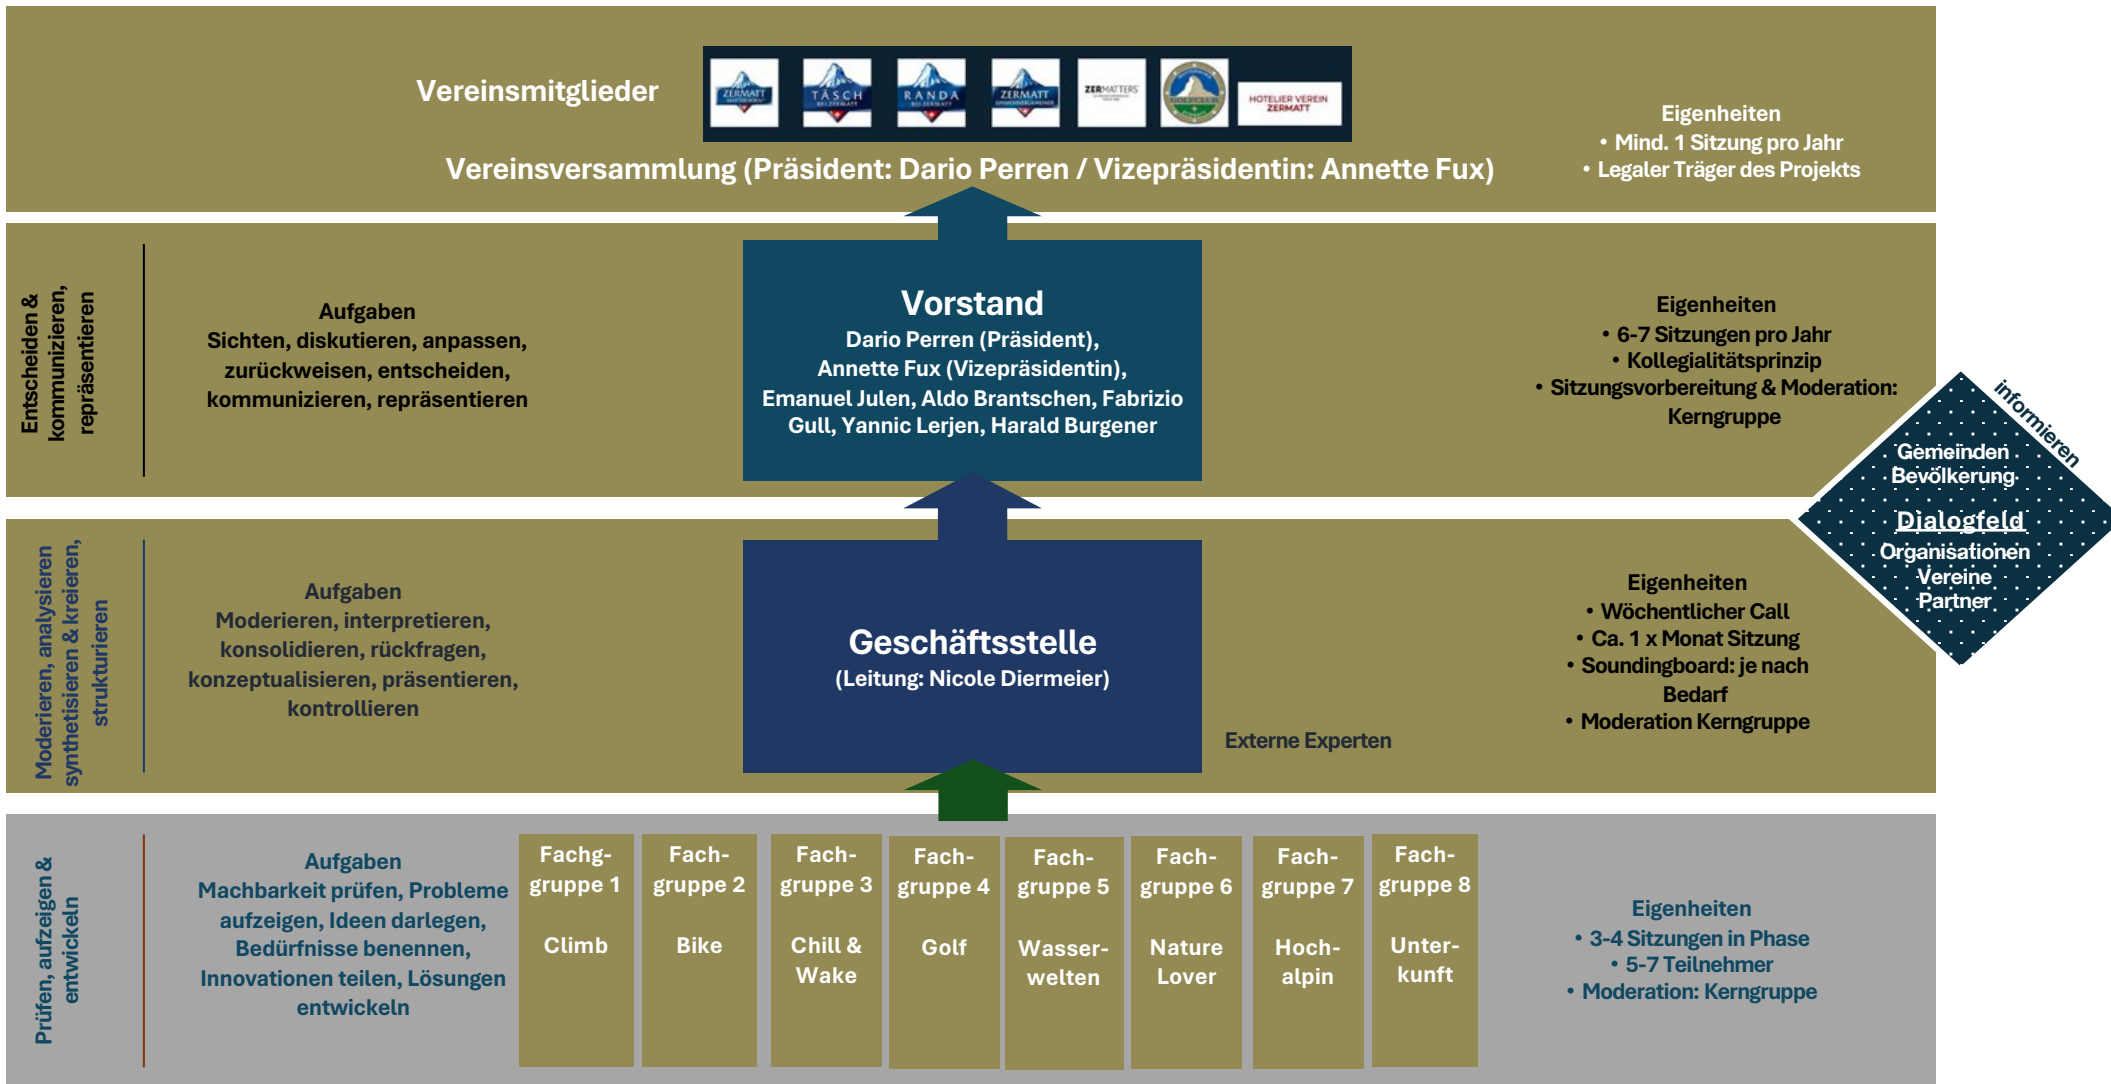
Vereinsmitglieder

ZERMATT TÄSCH RANDA ZERMATT ZERMATTERS HOTELIER VEREIN ZERMATT

Vereinsversammlung (Präsident: Dario Perren / Vizepräsidentin: Annette Fux)

Eigenheiten
• Mind. 1 Sitzung pro Jahr
• Legaler Träger des Projekts

Entscheiden & kommunizieren, repräsentieren

Aufgaben
Sichten, diskutieren, anpassen, zurückweisen, entscheiden, kommunizieren, repräsentieren

Vorstand
Dario Perren (Präsident), Annette Fux (Vizepräsidentin), Emanuel Julen, Aldo Brantschen, Fabrizio Gull, Yannic Lerjen, Harald Burgener

Eigenheiten
• 6-7 Sitzungen pro Jahr
• Kollegialitätsprinzip
• Sitzungsvorbereitung & Moderation: Kerngruppe

informieren

Gemeinden
Bevölkerung
Dialogfeld
Organisationen
Vereine
Partner

Moderieren, analysieren synthetisieren & kreieren, strukturieren

Aufgaben
Moderieren, interpretieren, konsolidieren, rückfragen, konzeptualisieren, präsentieren, kontrollieren

Geschäftsstelle
(Leitung: Nicole Diermeier)

Externe Experten

Eigenheiten
• Wöchentlicher Call
• Ca. 1 x Monat Sitzung
• Soundingboard: je nach Bedarf
• Moderation Kerngruppe

Prüfen, aufzeigen & entwickeln

Aufgaben
Machbarkeit prüfen, Probleme aufzeigen, Ideen darlegen, Bedürfnisse benennen, Innovationen teilen, Lösungen entwickeln

Fachg-gruppe 1
Climb

Fach-gruppe 2
Bike

Fach-gruppe 3
Chill & Wake

Fach-gruppe 4
Golf

Fach-gruppe 5
Wasser-welten

Fach-gruppe 6
Nature Lover

Fach-gruppe 7
Hoch-alpin

Fach-gruppe 8
Unter-kunft

Eigenheiten
• 3-4 Sitzungen in Phase
• 5-7 Teilnehmer
• Moderation: Kerngruppe